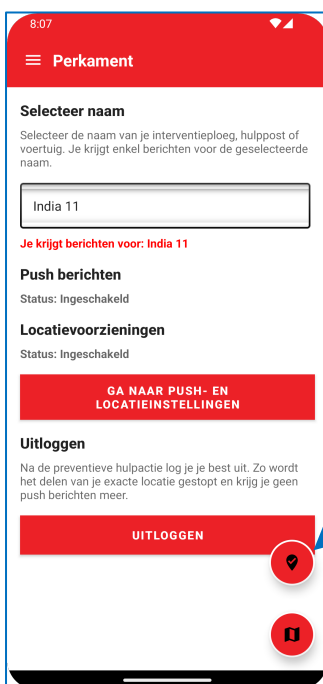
8:07

Perkament

Selecteer naam

Selecteer de naam van je interventieploeg, hulppost of voertuig. Je krijgt enkel berichten voor de geselecteerde naam.

India 11

Je krijgt berichten voor: India 11

Push berichten

Status: Ingeschakeld

Locatievoorzieningen

Status: Ingeschakeld

GA NAAR PUSH- EN LOCATIEINSTELLINGEN

Uitloggen

Na de preventieve hulpactie log je je best uit. Zo wordt het delen van je exacte locatie gestopt en krijg je geen push berichten meer.

UITLOGGEN